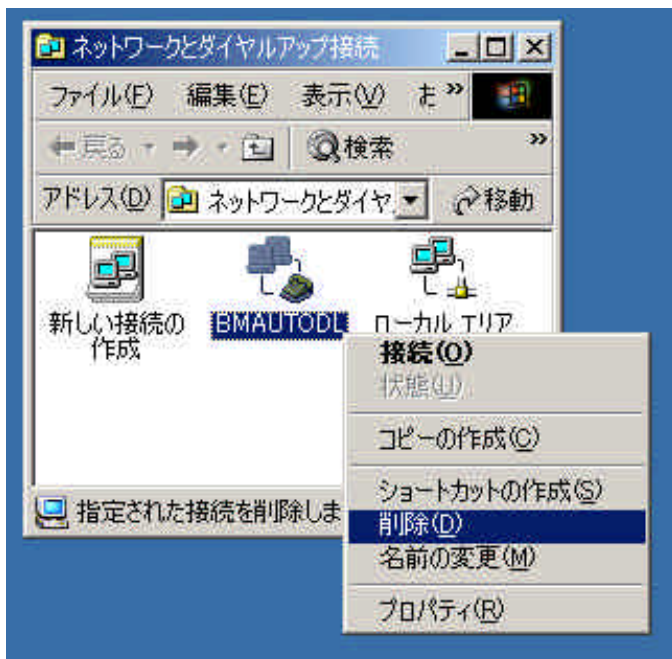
ネットワークとダイヤルアップ接続

ファイル(F) 編集(E) 表示(V) お »

戻る

検索

アドレス(D) ネットワークとダイヤ 移動

新しい接続の作成

BMAUTODL

ローカル エリア

接続(O)
状態(U)
コピーの作成(C)
ショートカットの作成(S)
削除(D)
名前の変更(M)
プロパティ(R)

指定された接続を削除しま